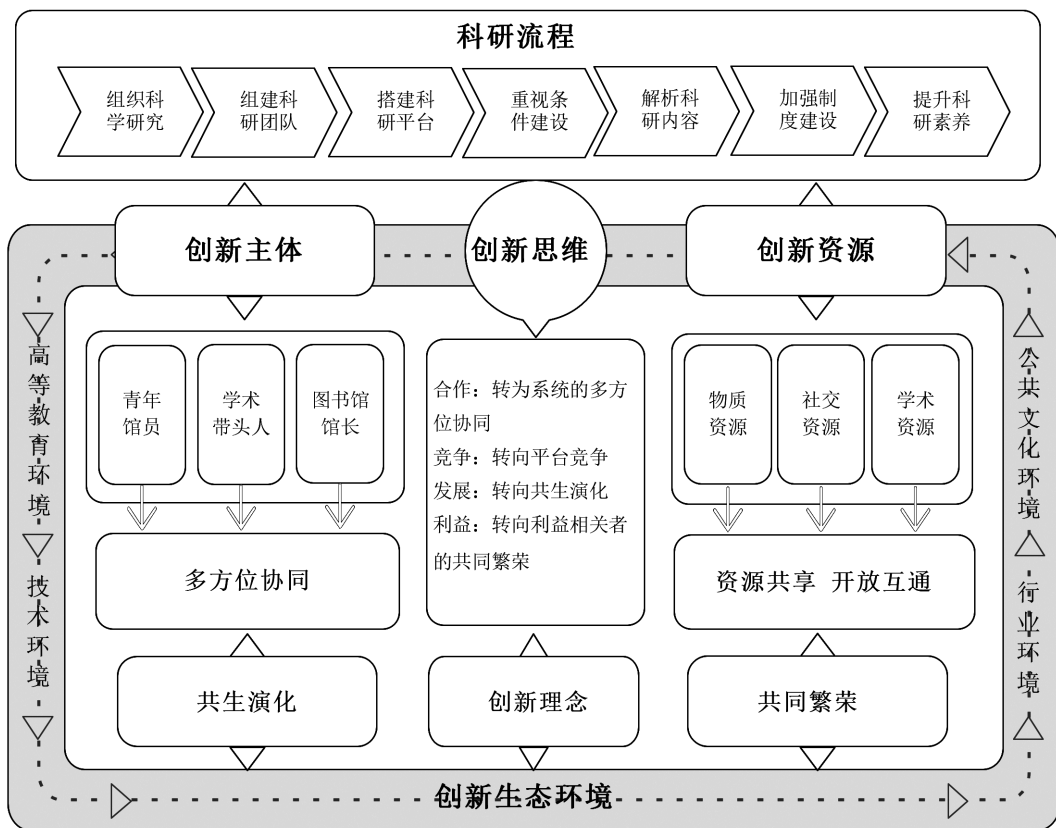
科研流程

组织科学研究

组建科研团队

搭建科研平台

重视条件建设

解析科研内容

加强制度建设

提升科研素养

创新主体

创新思维

创新资源

高等教育环境

技术环境

公共文化环境

行业环境

青年馆员

学术带头人

图书馆馆长

合作：转为系统的多方位协同
竞争：转向平台竞争
发展：转向共生演化
利益：转向利益相关者的共同繁荣

物质资源

社交资源

学术资源

多方位协同

资源共享 开放互通

共生演化

创新理念

共同繁荣

创新生态环境